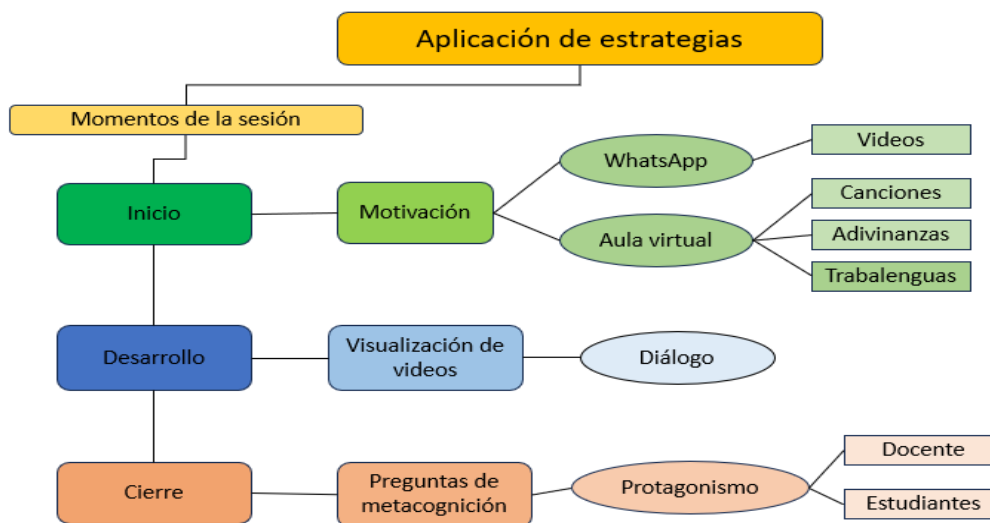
Aplicación de estrategias

Momentos de la sesión

Inicio

Motivación

WhatsApp

Videos

Aula virtual

Canciones

Adivinanzas

Trabalenguas

Desarrollo

Visualización de videos

Diálogo

Cierre

Preguntas de metacognición

Protagonismo

Docente

Estudiantes